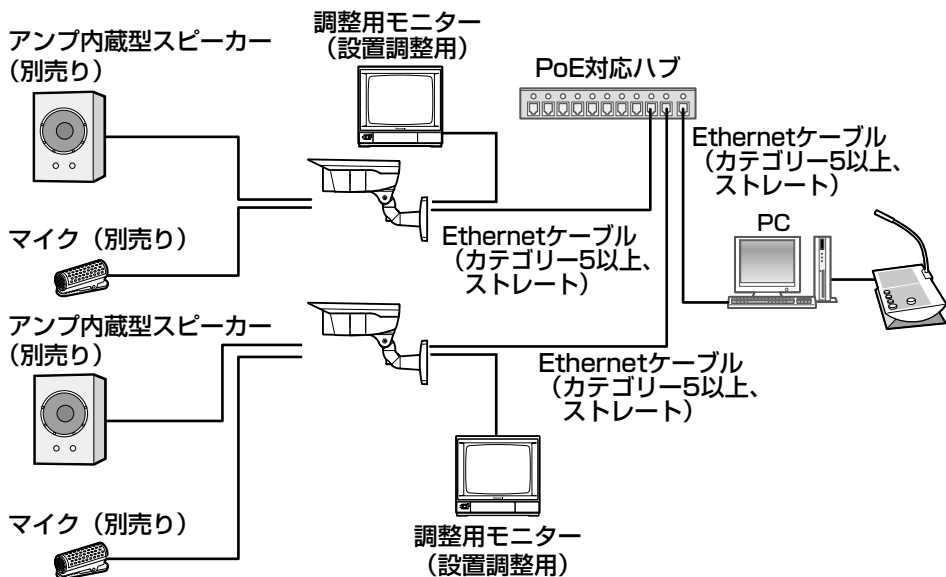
アンプ内蔵型スピーカー
（別売り）

調整用モニター
（設置調整用）

PoE対応ハブ

Ethernetケーブル
（カテゴリー5以上、
ストレート）

マイク（別売り）

Ethernetケーブル
（カテゴリー5以上、
ストレート）

PC

アンプ内蔵型スピーカー
（別売り）

Ethernetケーブル
（カテゴリー5以上、
ストレート）

マイク（別売り）

調整用モニター
（設置調整用）